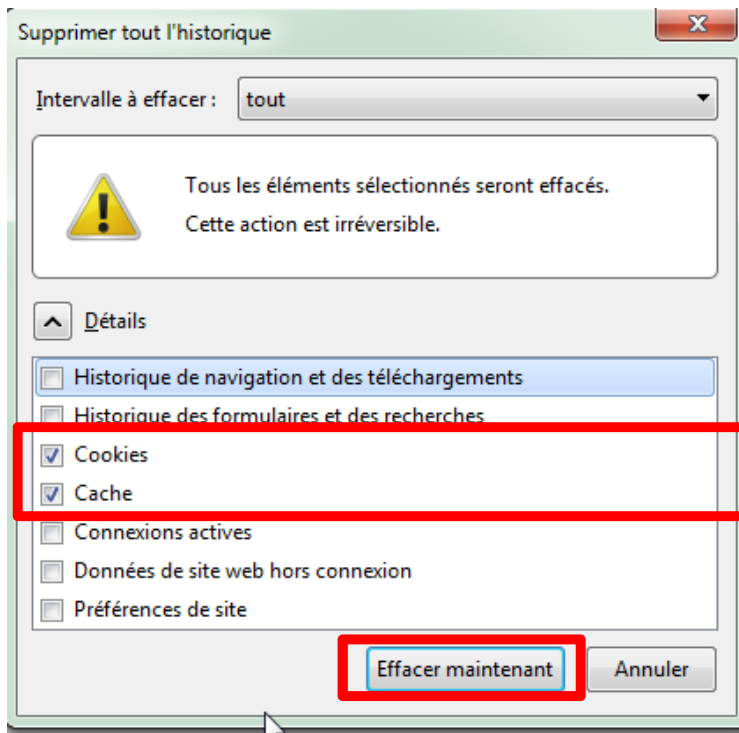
Supprimer tout l'historique

Intervalle à effacer : tout

Tous les éléments sélectionnés seront effacés.
Cette action est irréversible.

Détails

Historique de navigation et des téléchargements
Historique des formulaires et des recherches
Cookies
Cache
Connexions actives
Données de site web hors connexion
Préférences de site

Effacer maintenant
Annuler